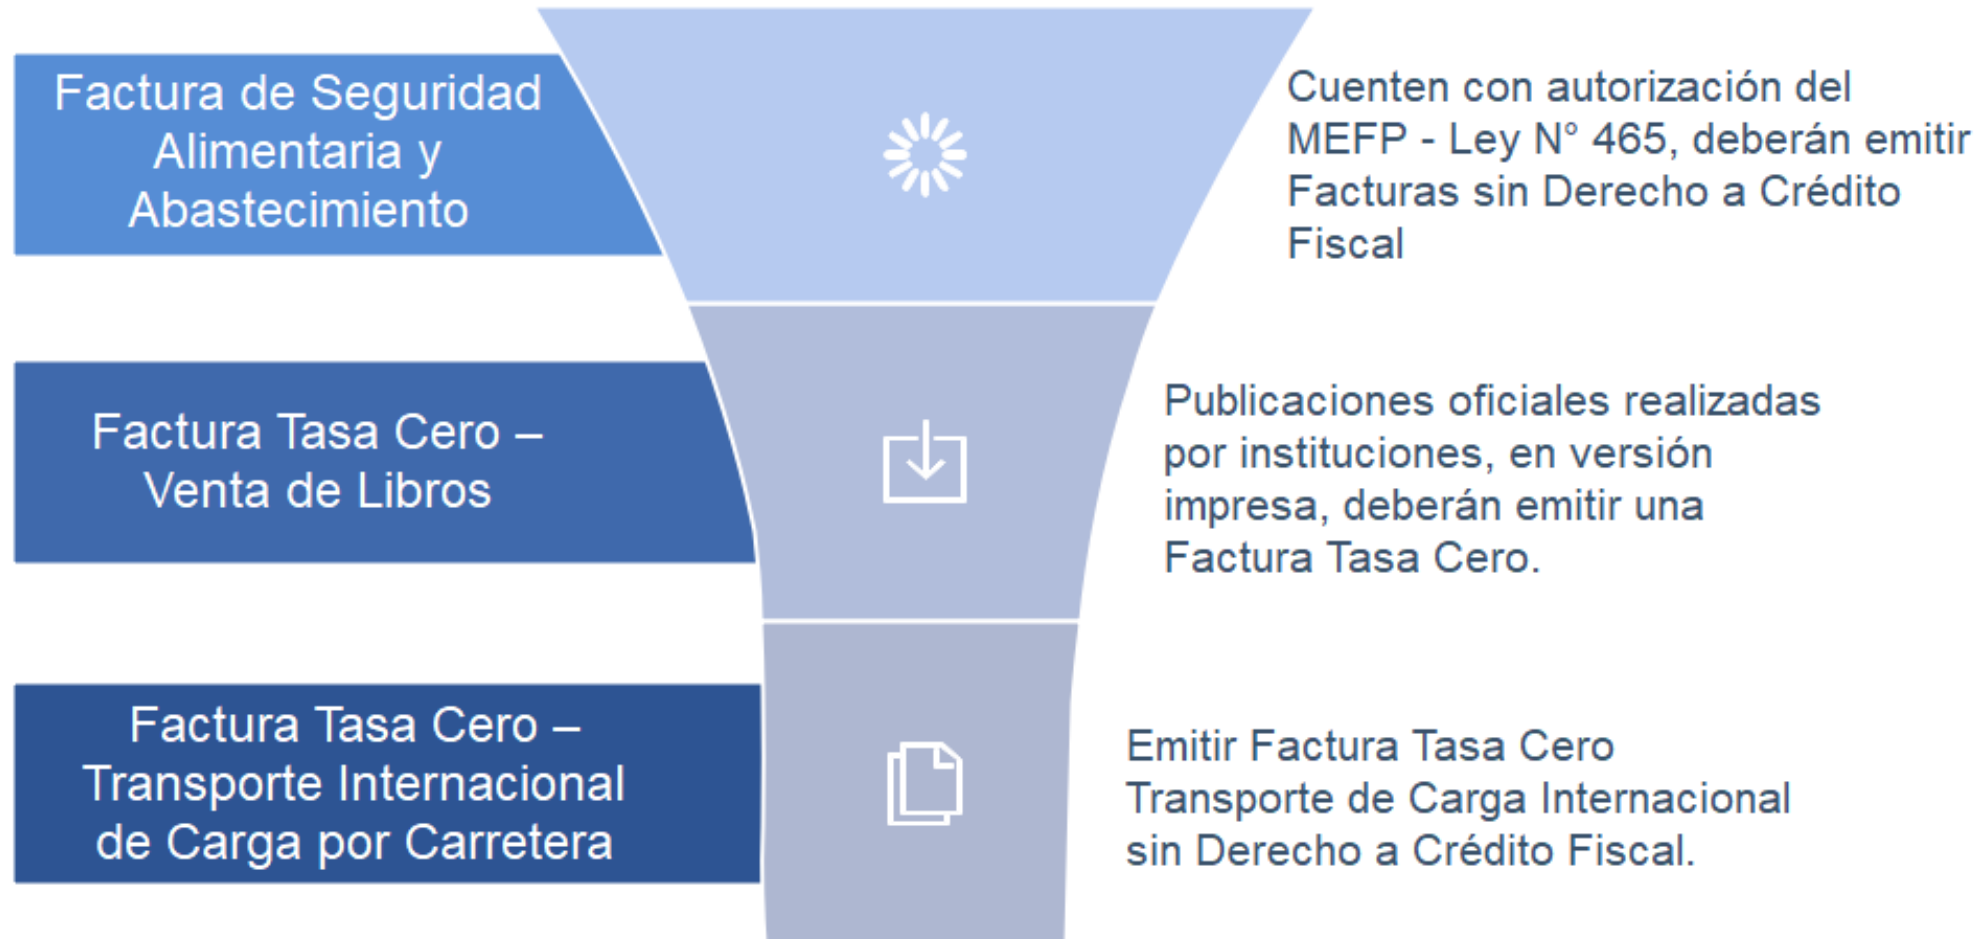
Factura de Seguridad Alimentaria y Abastecimiento

Cuenten con autorización del MEFP - Ley N° 465, deberán emitir Facturas sin Derecho a Crédito Fiscal

Factura Tasa Cero – Venta de Libros

Publicaciones oficiales realizadas por instituciones, en versión impresa, deberán emitir una Factura Tasa Cero.

Factura Tasa Cero – Transporte Internacional de Carga por Carretera

Emitir Factura Tasa Cero Transporte de Carga Internacional sin Derecho a Crédito Fiscal.